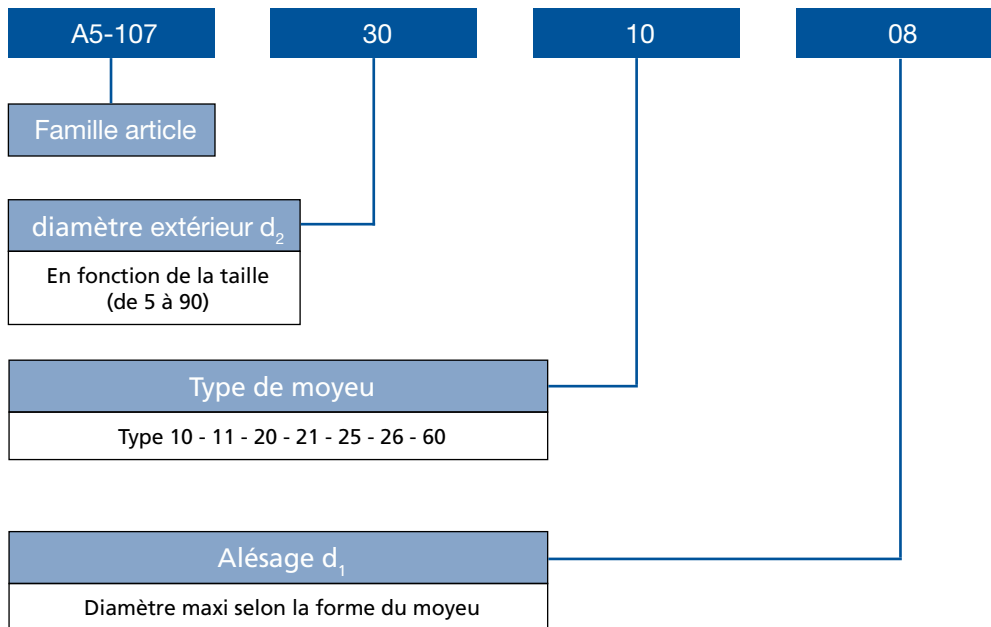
A5-107

30

10

08

Famille article

diamètre extérieur $d_2$

En fonction de la taille (de 5 à 90)

Type de moyeu

Type 10 - 11 - 20 - 21 - 25 - 26 - 60

Alésage $d_1$

Diamètre maxi selon la forme du moyeu